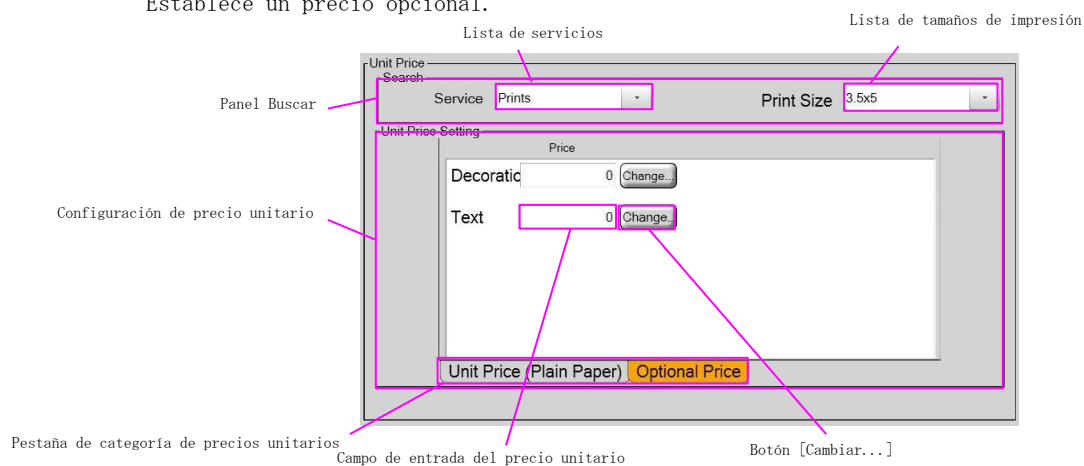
Establece un precio opcional.

Lista de servicios

Lista de tamaños de impresión

Unit Price

Search

Panel Buscar

Service

Prints

Print Size

3.5x5

Unit Price Setting

Price

Decoratic

0

Change...

Configuración de precio unitario

Text

0

Change...

Unit Price (Plain Paper)

Optional Price

Pestaña de categoría de precios unitarios

Campo de entrada del precio unitario

Botón [Cambiar...]